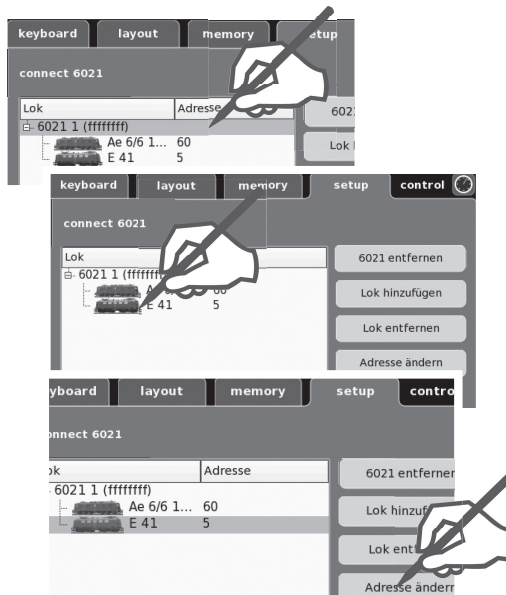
keyboard layout memory setup

connect 6021

Lok Adresse

6021 1 (ffffffff)

Ae 6/6 1... 60

E 41 5

602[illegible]

Lok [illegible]

keyboard layout memory setup control

connect 6021

Lok

6021 1 (fffffff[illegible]

Ae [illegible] 60

E 41 5

6021 entfernen

Lok hinzufügen

Lok entfernen

Adresse ändern

yboard layout memory setup contro

nnect 6021

ok Adresse

6021 1 (ffffffff)

Ae 6/6 1... 60

E 41 5

6021 entferne

Lok hinzuf

Lok ent

Adresse änder